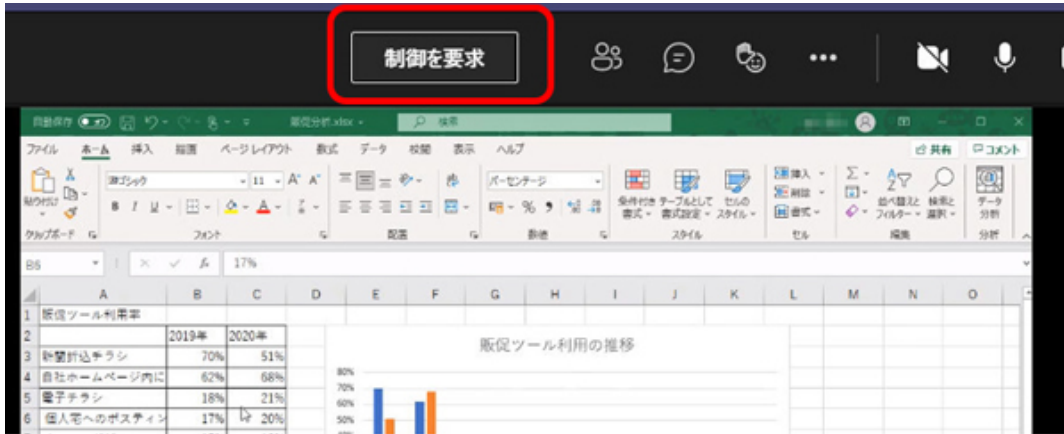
制御を要求

自動保存 オフ　販促分析.xlsx　検索

ファイル　ホーム　挿入　描画　ページレイアウト　数式　データ　校閲　表示　ヘルプ　共有　コメント

貼り付け　游ゴシック　11　A^ A˅　パーセンテージ　条件付き書式　テーブルとして書式設定　セルのスタイル　挿入　削除　書式　並べ替えとフィルター　検索と選択　データ分析

クリップボード　フォント　配置　数値　スタイル　セル　編集　分析

B6　fx　17%

| | A | B | C | D | E | F | G | H | I | J | K | L | M | N | O |
|---|---|---|---|---|---|---|---|---|---|---|---|---|---|---|---|
| 1 | 販促ツール利用率 | | | | | | | | | | | | | | |
| 2 | | 2019年 | 2020年 | | | | | | | | | | | | |
| 3 | 新聞折込チラシ | 70% | 51% | | | | | | | | | | | | |
| 4 | 自社ホームページ内に | 62% | 68% | | | | | | | | | | | | |
| 5 | 電子チラシ | 18% | 21% | | | | | | | | | | | | |
| 6 | 個人宅へのポスティン | 17% | 20% | | | | | | | | | | | | |

販促ツール利用の推移

80%
70%
60%
50%
40%